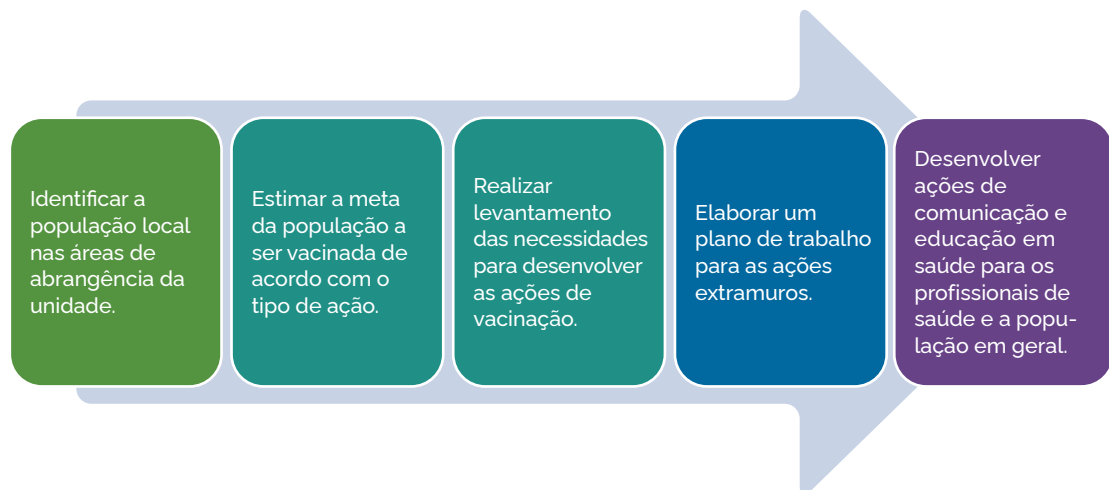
Identificar a população local nas áreas de abrangência da unidade.

Estimar a meta da população a ser vacinada de acordo com o tipo de ação.

Realizar levantamento das necessidades para desenvolver as ações de vacinação.

Elaborar um plano de trabalho para as ações extramuros.

Desenvolver ações de comunicação e educação em saúde para os profissionais de saúde e a população em geral.